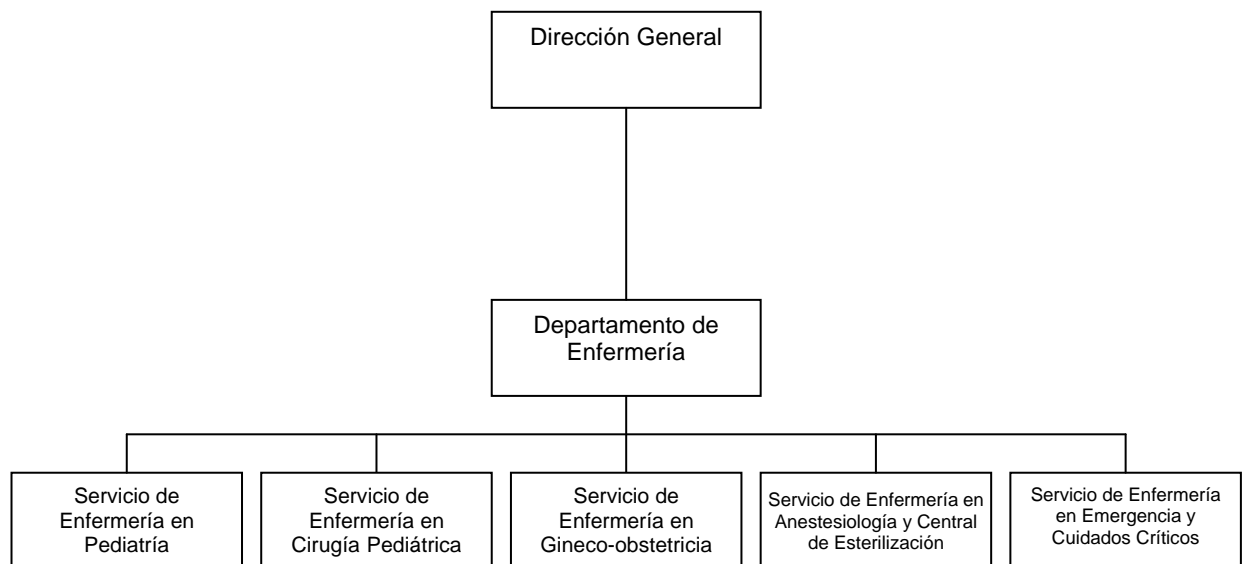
Dirección General

Departamento de Enfermería

Servicio de Enfermería en Pediatría

Servicio de Enfermería en Cirugía Pediátrica

Servicio de Enfermería en Gineco-obstetricia

Servicio de Enfermería en Anestesiología y Central de Esterilización

Servicio de Enfermería en Emergencia y Cuidados Críticos